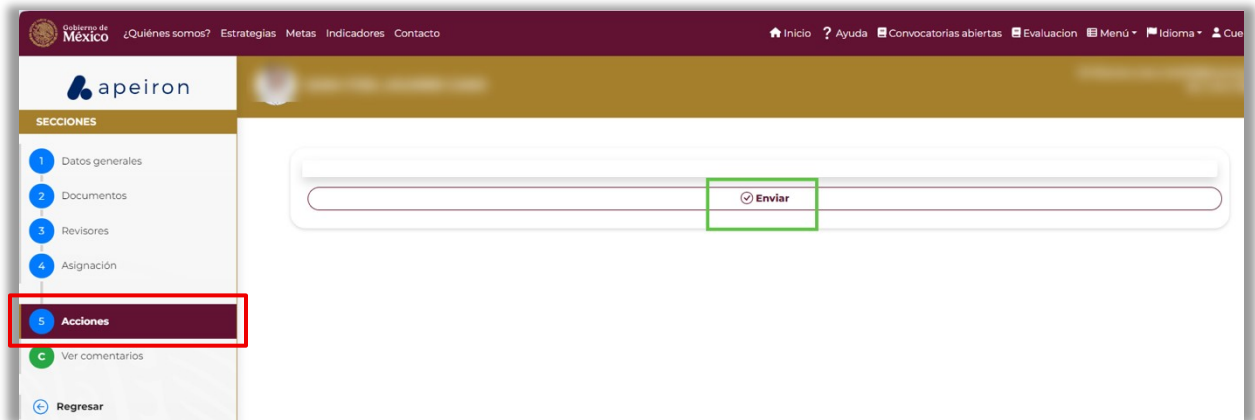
Gobierno de México ¿Quiénes somos? Estrategias Metas Indicadores Contacto

Inicio ? Ayuda Convocatorias abiertas Evaluacion Menú Idioma Cue

apeiron

SECCIONES

1 Datos generales
2 Documentos
3 Revisores
4 Asignación
5 Acciones
C Ver comentarios

Regresar

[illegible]

Enviar